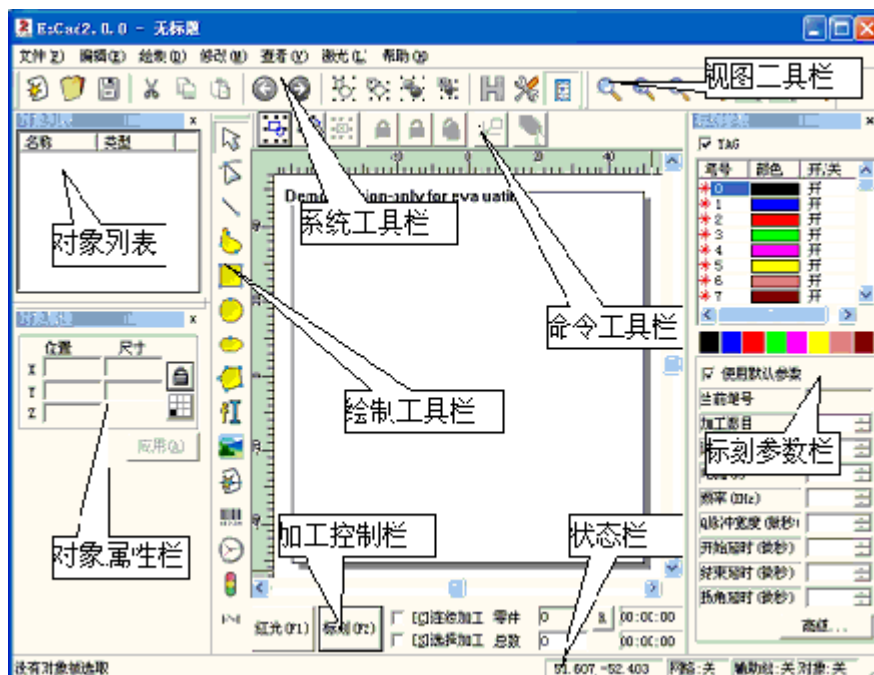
EzCad2.0.0 - 无标题

文件(F) 编辑(E) 绘制(D) 修改(M) 查看(V) 激光(L) 帮助(H)

视图二具栏

对象列表

名称 类型

对象列表

对象属性

位置 尺寸

X

Y

Z

应用(A)

对象属生栏

Demo version-only for evaluation

系统工具栏

命令工具栏

绘制工具栏

加工控制栏

状态栏

标刻参数

TAG

| 笔号 | 颜色 | 开/关 |
|---|---|---|
| 0 | | 开 |
| 1 | | 开 |
| 2 | | 开 |
| 3 | | 开 |
| 4 | | 开 |
| 5 | | 开 |
| 6 | | 开 |
| 7 | | 开 |

使用默认参数

当前笔号

加工数目

标刻参数栏

频率 (KHz)

Q脉冲宽度 (微秒)

开始延时 (微秒)

结束延时 (微秒)

拐角延时 (微秒)

高级...

红光(F1) 标刻(F2) [C]连续加工 零件 0 R 00:00:00

[S]选择加工 总数 0 00:00:00

没有对象被选取 51.607, -52.403 网格:关 辅助线:关 对象:关